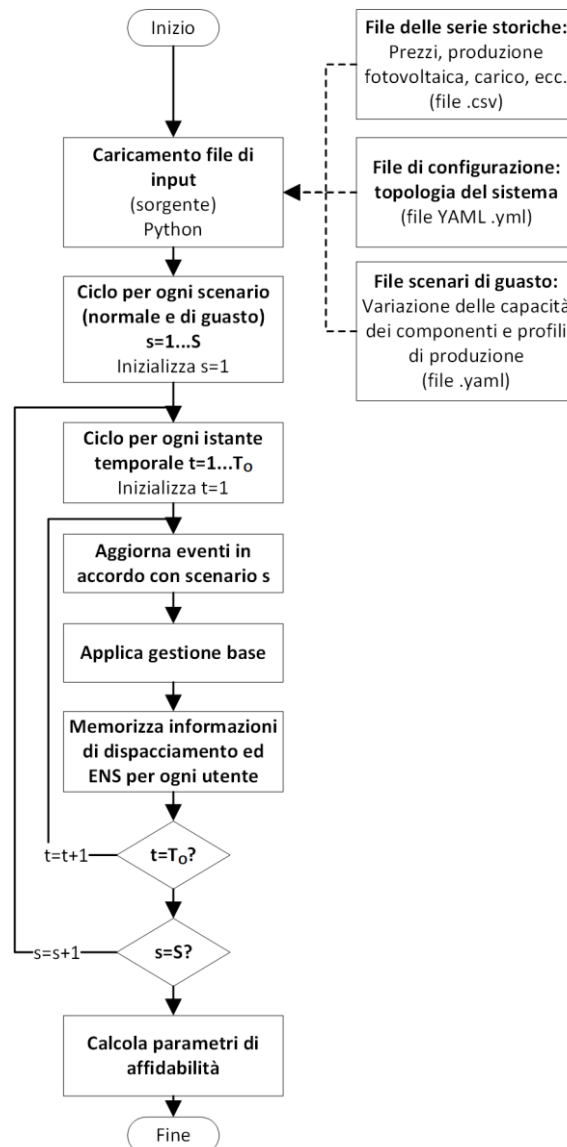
Inizio

Caricamento file di input
(sorgente)
Python

File delle serie storiche:
Prezzi, produzione fotovoltaica, carico, ecc.
(file .csv)

File di configurazione:
topologia del sistema
(file YAML .yml)

File scenari di guasto:
Variazione delle capacità dei componenti e profili di produzione
(file .yaml)

Ciclo per ogni scenario (normale e di guasto)
s=1...S
Inizializza s=1

Ciclo per ogni istante temporale t=1...T$_O$
Inizializza t=1

Aggiorna eventi in accordo con scenario s

Applica gestione base

Memorizza informazioni di dispacciamento ed ENS per ogni utente

t=t+1

t=T$_O$?

s=s+1

s=S?

Calcola parametri di affidabilità

Fine